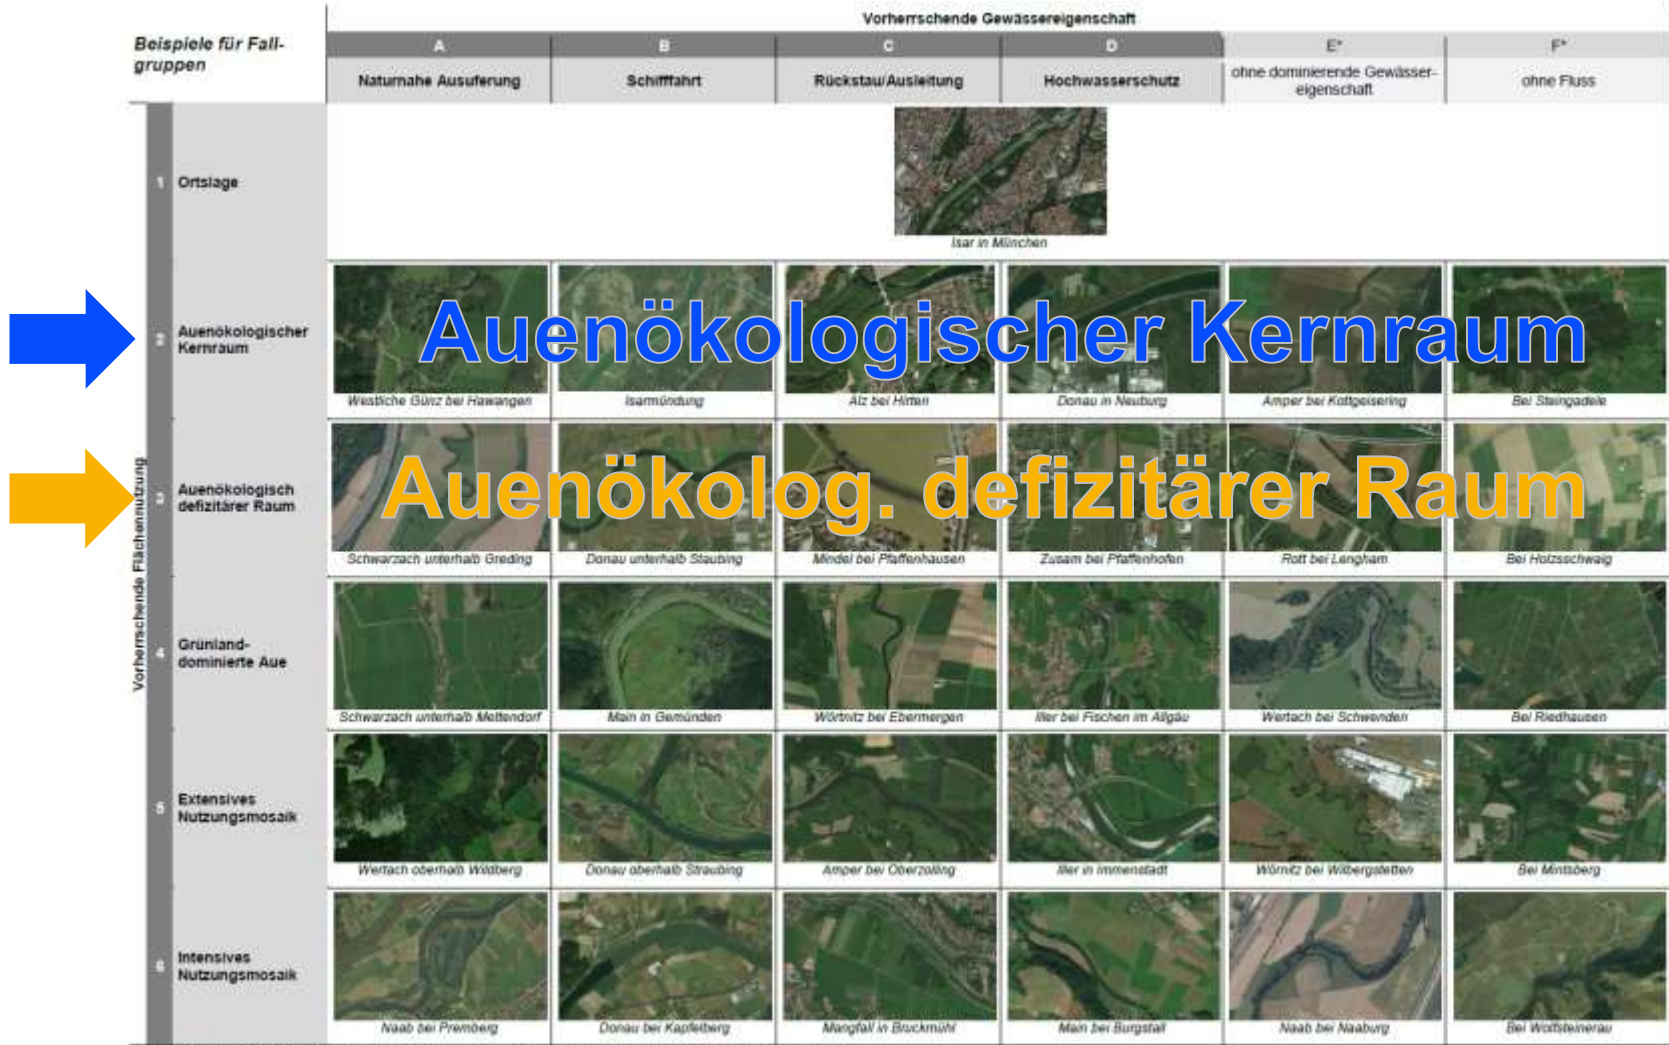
Beispiele für Fallgruppen

Vorherrschende Gewässereigenschaft

| | A Naturnahe Ausuferung | B Schifffahrt | C Rückstau/Ausleitung | D Hochwasserschutz | E* ohne dominierende Gewässereigenschaft | F* ohne Fluss |
|---|---|---|---|---|---|---|
| 1 Ortslage | Isar in München | | | | | |
| 2 Auenökologischer Kernraum | Westliche Günz bei Hawangen | Isarmündung | Alz bei Hirten | Donau in Neuburg | Amper bei Kottgeisering | Bei Steingadele |
| 3 Auenökologisch defizitärer Raum | Schwarzach unterhalb Greding | Donau unterhalb Straubing | Mindel bei Pfaffenhausen | Zusam bei Pfaffenhofen | Rott bei Lengham | Bei Holzschwaig |
| 4 Grünland-dominierte Aue | Schwarzach unterhalb Mettendorf | Main in Gemünden | Wörnitz bei Ebermergen | Iller bei Fischen im Allgäu | Wertach bei Schwenden | Bei Riedhausen |
| 5 Extensives Nutzungsmosaik | Wertach oberhalb Wildberg | Donau oberhalb Straubing | Amper bei Oberzolling | Iller in Immenstadt | Wörnitz bei Wilbergstetten | Bei Mintsberg |
| 6 Intensives Nutzungsmosaik | Naab bei Premberg | Donau bei Kapfelberg | Mangfall in Bruckmühl | Main bei Burgstall | Naab bei Naaburg | Bei Wolfsteinerau |

Vorherrschende Flächennutzung

Auenökologischer Kernraum

Auenökolog. defizitärer Raum